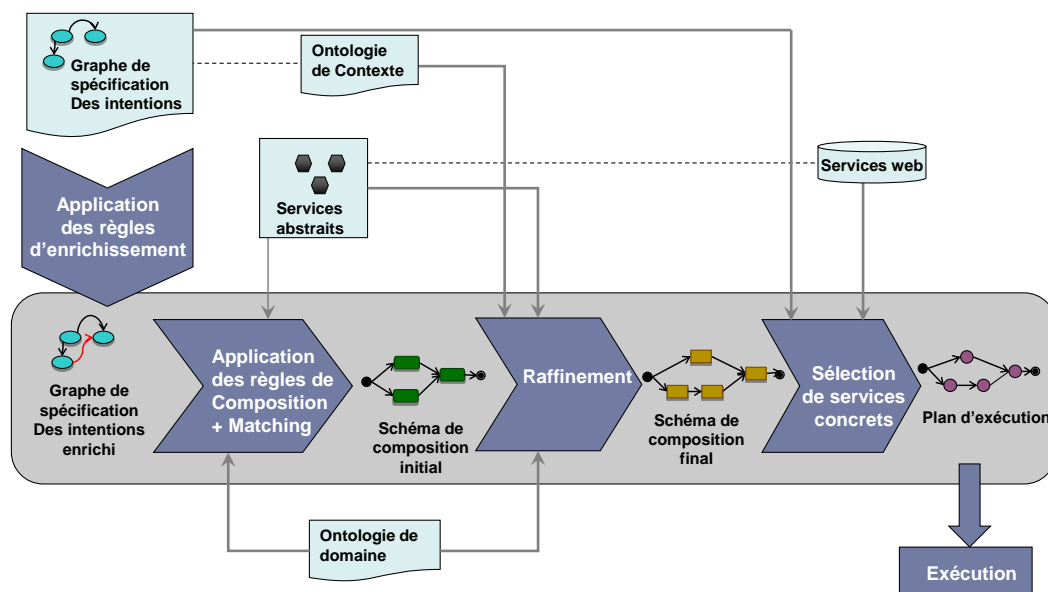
Graphe de spécification Des intentions

Ontologie de Contexte

Application des règles d'enrichissement

Services abstraits

Services web

Graphe de spécification Des intentions enrichi

Application des règles de Composition + Matching

Schéma de composition initial

Raffinement

Schéma de composition final

Sélection de services concrets

Plan d'exécution

Ontologie de domaine

Exécution